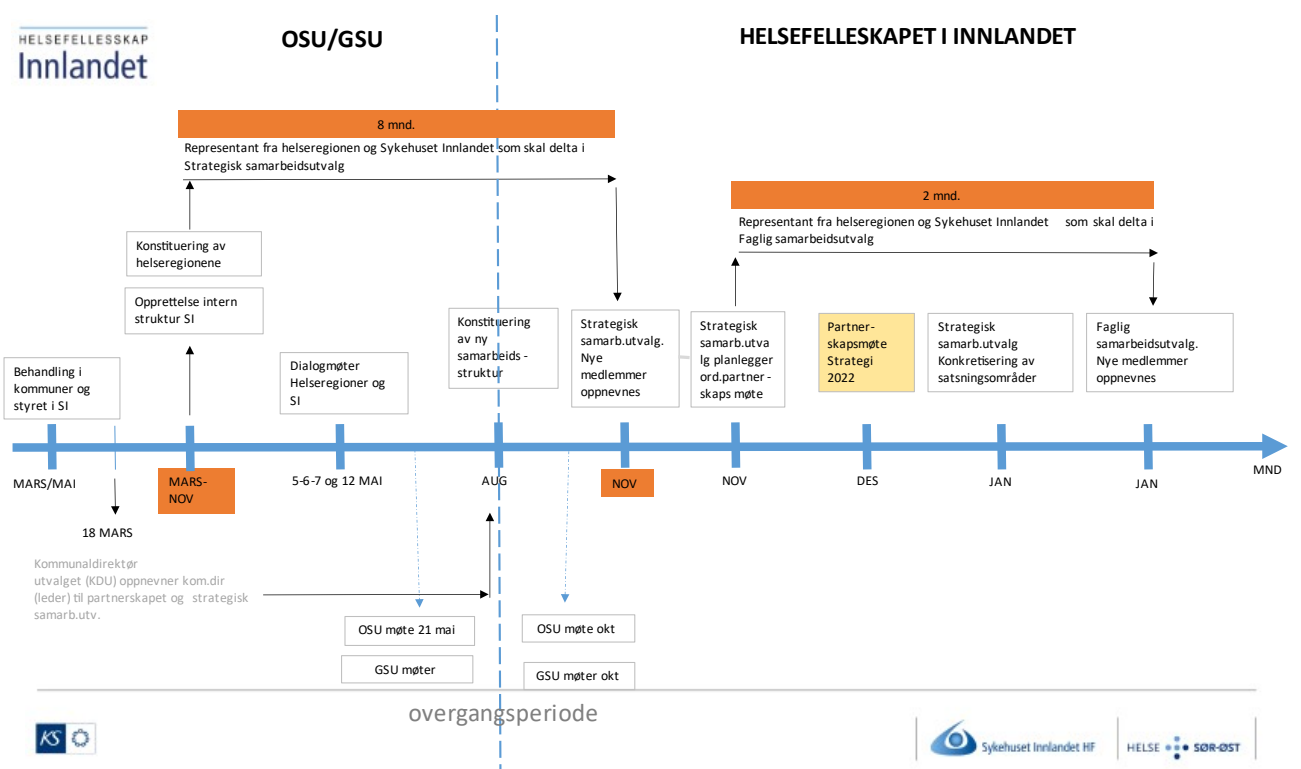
HELSEFELLESSKAP
Innlandet

OSU/GSU

HELSEFELLESKAPET I INNLANDET

8 mnd.

Representant fra helseregionen og Sykehuset Innlandet som skal delta i Strategisk samarbeidsutvalg

2 mnd.

Representant fra helseregionen og Sykehuset Innlandet som skal delta i Faglig samarbeidsutvalg

Konstituering av helseregionene

Opprettelse intern struktur SI

Konstituering av ny samarbeids - struktur

Strategisk samarb.utvalg. Nye medlemmer oppnevnes

Strategisk samarb.utvalg planlegger ord.partner - skaps møte

Partner-skapsmøte Strategi 2022

Strategisk samarb.utvalg Konkretisering av satsningsområder

Faglig samarbeidsutvalg. Nye medlemmer oppnevnes

Behandling i kommuner og styret i SI

Dialogmøter Helseregioner og SI

MARS/MAI

MARS-NOV

5-6-7 og 12 MAI

AUG

NOV

NOV

DES

JAN

JAN

MND

18 MARS

Kommunaldirektør utvalget (KDU) oppnevner kom.dir (leder) til partnerskapet og strategisk samarb.utv.

OSU møte 21 mai

GSU møter

OSU møte okt

GSU møter okt

overgangsperiode

KS

Sykehuset Innlandet HF

HELSE SØR-ØST